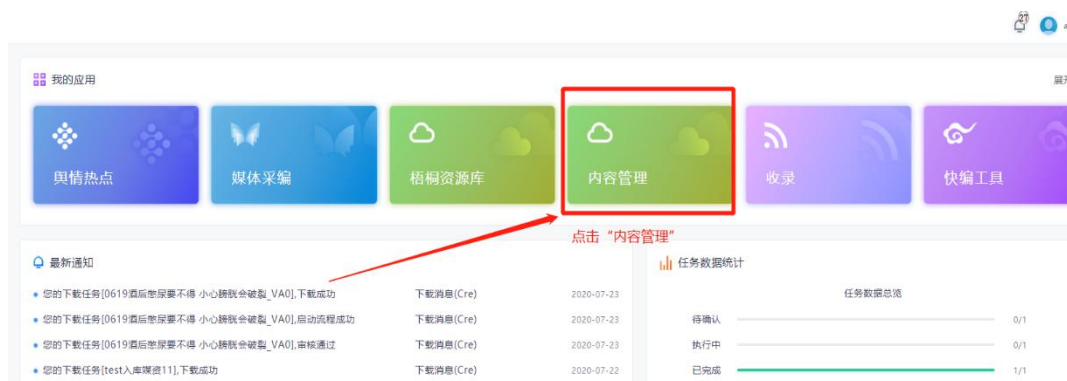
27

我的应用

展

舆情热点

媒体采编

梧桐资源库

内容管理

收录

快编工具

点击“内容管理”

最新通知

• 您的下载任务[0619酒后尿尿要不得 小心膀胱会破裂_VA0],下载成功 下载消息(Cre) 2020-07-23

• 您的下载任务[0619酒后尿尿要不得 小心膀胱会破裂_VA0],启动流程成功 下载消息(Cre) 2020-07-23

• 您的下载任务[0619酒后尿尿要不得 小心膀胱会破裂_VA0],审核通过 下载消息(Cre) 2020-07-23

• 您的下载任务[test入库媒资11],下载成功 下载消息(Cre) 2020-07-22

任务数据统计

任务数据总览

待确认 0/1

执行中 0/1

已完成 1/1